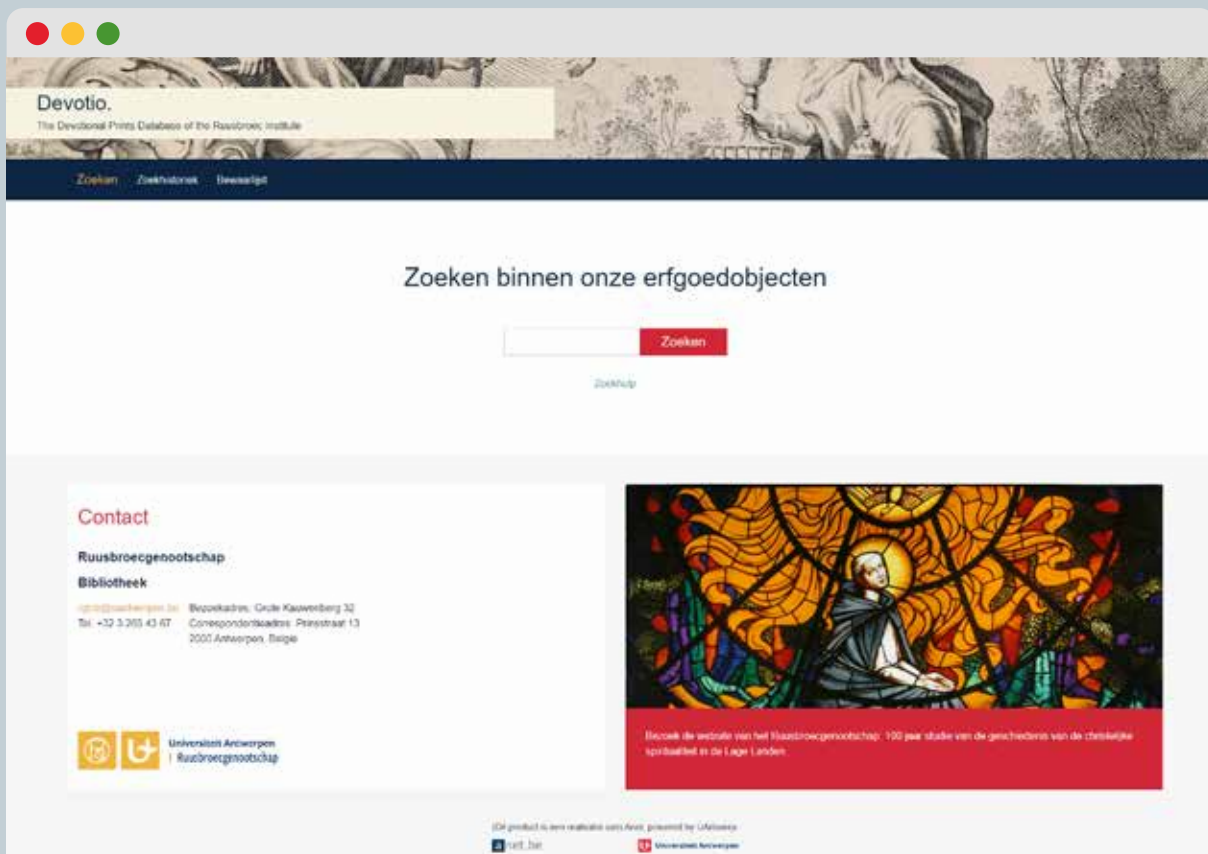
Devotio.

The Devotional Prints Database of the Ruusbroec Institute

Zoeken Zoekhistoriek Bewaarlijst

Zoeken binnen onze erfgoedobjecten

Zoeken

Zoekhulp

Contact

Ruusbroecgenootschap

Bibliotheek

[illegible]@uantwerpen.be
Tel. +32 3 265 43 67

Bezoekadres: Grote Kauwenberg 32
Correspondentieadres: Prinsstraat 13
2000 Antwerpen, België

Universiteit Antwerpen
| Ruusbroecgenootschap

Bezoek de website van het Ruusbroecgenootschap: 100 jaar studie van de geschiedenis van de christelijke spiritualiteit in de Lage Landen.

Dit product is een realisatie van Anet, powered by UAntwerpen

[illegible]

Universiteit Antwerpen